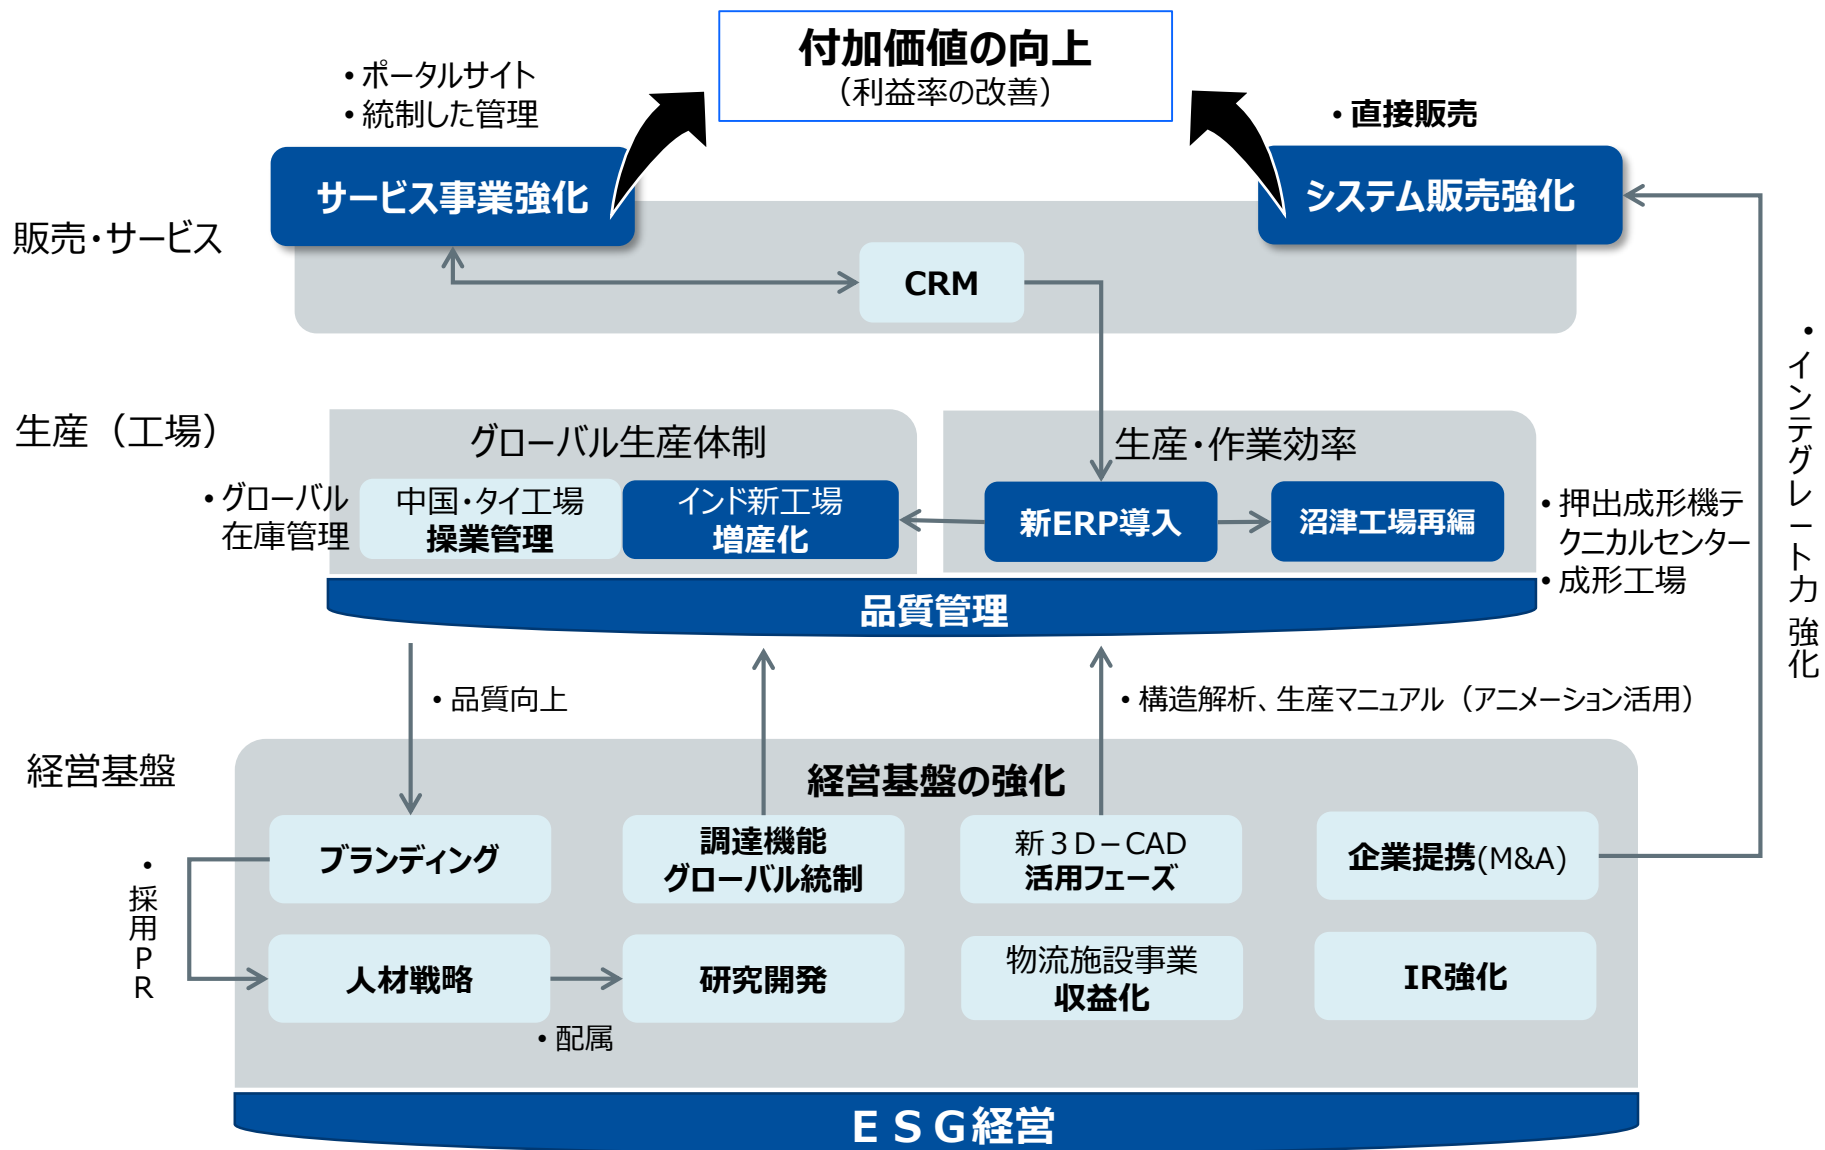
付加価値の向上
（利益率の改善）

• ポータルサイト
• 統制した管理

• 直接販売

販売・サービス

サービス事業強化

システム販売強化

CRM

生産（工場）

グローバル生産体制

生産・作業効率

• グローバル在庫管理

中国・タイ工場
操業管理

インド新工場
増産化

新ERP導入

沼津工場再編

• 押出成形機テクニカルセンター
• 成形工場

• インテグレート力強化

品質管理

• 品質向上

• 構造解析、生産マニュアル（アニメーション活用）

経営基盤

経営基盤の強化

ブランディング

調達機能
グローバル統制

新３Ｄ－CAD
活用フェーズ

企業提携(M&A)

• 採用ＰＲ

人材戦略

研究開発

物流施設事業
収益化

IR強化

• 配属

ＥＳＧ経営